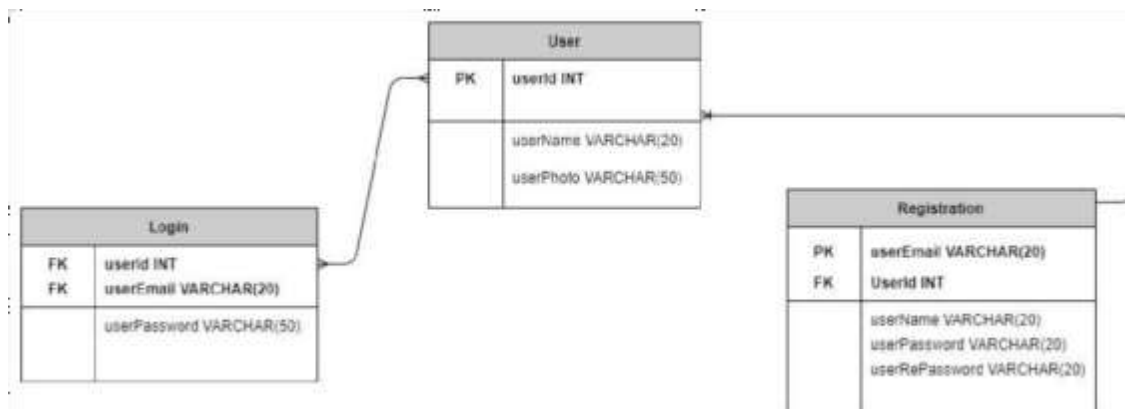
User

PK userId INT

userName VARCHAR(20)

userPhoto VARCHAR(50)

Login

FK userId INT
FK userEmail VARCHAR(20)

userPassword VARCHAR(50)

Registration

PK userEmail VARCHAR(20)
FK UserId INT

userName VARCHAR(20)
userPassword VARCHAR(20)
userRePassword VARCHAR(20)